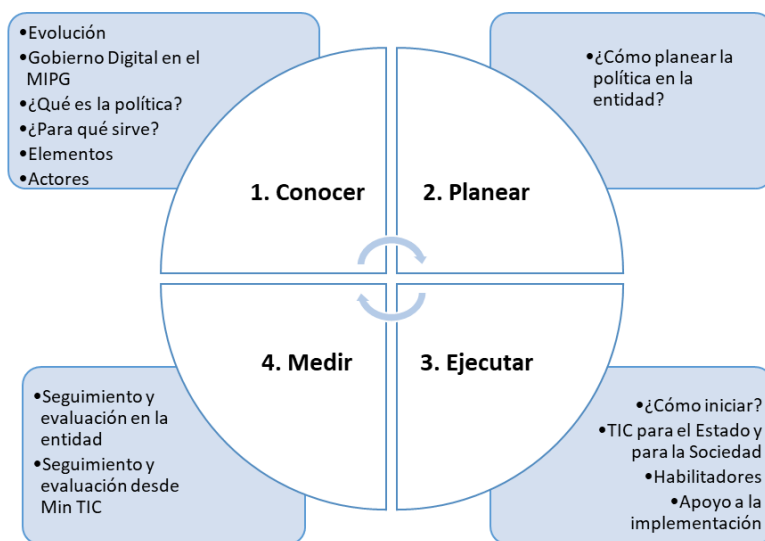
•Evolución
•Gobierno Digital en el MIPG
•¿Qué es la política?
•¿Para qué sirve?
•Elementos
•Actores

1. Conocer

2. Planear

•¿Cómo planear la política en la entidad?

4. Medir

3. Ejecutar

•Seguimiento y evaluación en la entidad
•Seguimiento y evaluación desde Min TIC

•¿Cómo iniciar?
•TIC para el Estado y para la Sociedad
•Habilitadores
•Apoyo a la implementación